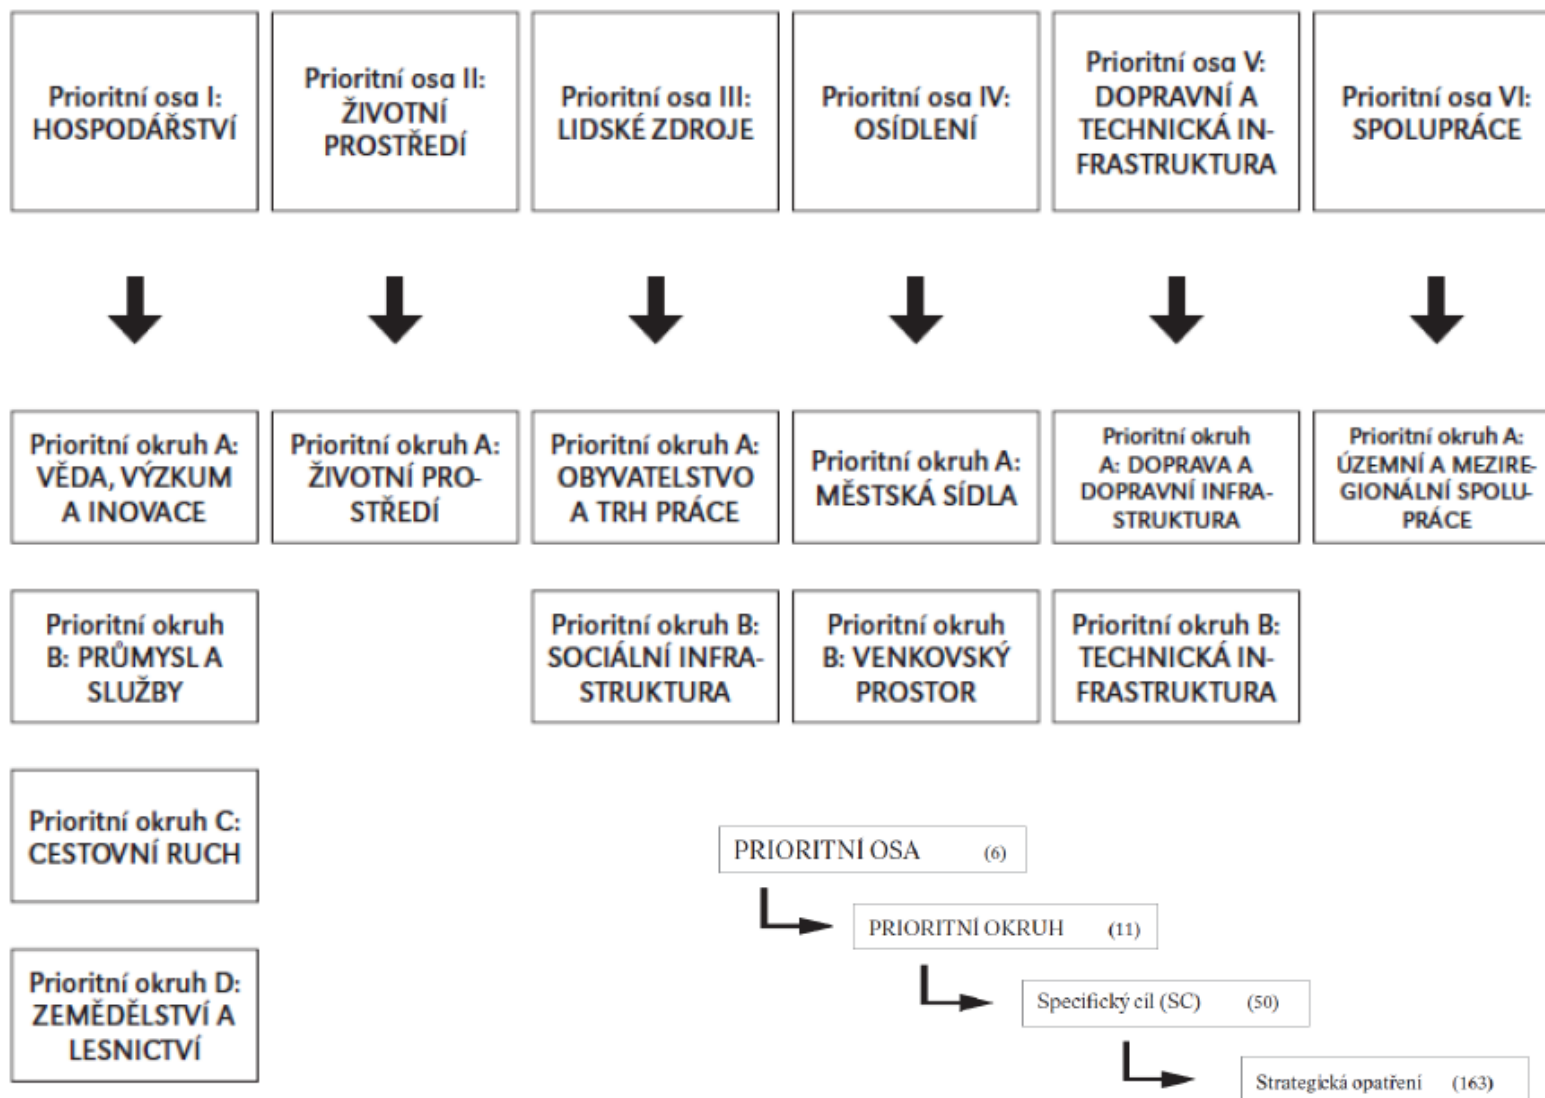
Prioritní osa I: HOSPODÁŘSTVÍ

Prioritní osa II: ŽIVOTNÍ PROSTŘEDÍ

Prioritní osa III: LIDSKÉ ZDROJE

Prioritní osa IV: OSÍDLENÍ

Prioritní osa V: DOPRAVNÍ A TECHNICKÁ INFRASTRUKTURA

Prioritní osa VI: SPOLUPRÁCE

Prioritní okruh A: VĚDA, VÝZKUM A INOVACE

Prioritní okruh A: ŽIVOTNÍ PROSTŘEDÍ

Prioritní okruh A: OBYVATELSTVO A TRH PRÁCE

Prioritní okruh A: MĚSTSKÁ SÍDLA

Prioritní okruh A: DOPRAVA A DOPRAVNÍ INFRASTRUKTURA

Prioritní okruh A: ÚZEMNÍ A MEZIREGIONÁLNÍ SPOLUPRÁCE

Prioritní okruh B: PRŮMYSL A SLUŽBY

Prioritní okruh B: SOCIÁLNÍ INFRASTRUKTURA

Prioritní okruh B: VENKOVSKÝ PROSTOR

Prioritní okruh B: TECHNICKÁ INFRASTRUKTURA

Prioritní okruh C: CESTOVNÍ RUCH

Prioritní okruh D: ZEMĚDĚLSTVÍ A LESNICTVÍ

PRIORITNÍ OSA (6)

PRIORITNÍ OKRUH (11)

Specifický cíl (SC) (50)

Strategická opatření (163)